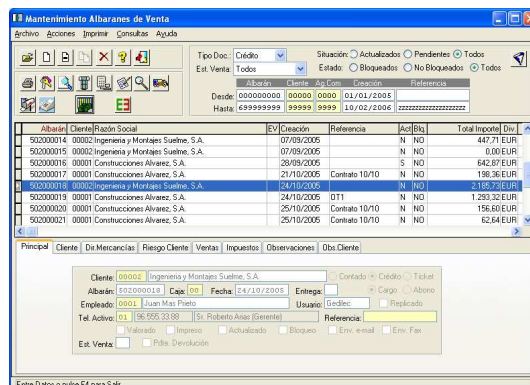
Mantenimiento Albaranes de Venta

Archivo Acciones Imprimir Consultas Ayuda

Tipo Doc.: Crédito
Est. Venta: Todos

Situación: Actualizados Pendientes Todos
Estado: Bloqueados No Bloqueados Todos

| | Albarán | Cliente | Ag.Com | Creación | Referencia |
|---|---|---|---|---|---|
| Desde: | 000000000 | 00000 | 0000 | 01/01/2005 | |
| Hasta: | 699999999 | 99999 | 9999 | 10/02/2006 | zzzzzzzzzzzzzzzzzzzz |

| Albarán | Cliente | Razón Social | EV | Creación | Referencia | Act | Blq. | Total Importe | Div. |
|---|---|---|---|---|---|---|---|---|---|
| 502000014 | 00002 | Ingenieria y Montajes Suelme, S.A. | | 07/09/2005 | | N | NO | 447,71 | EUR |
| 502000015 | 00002 | Ingenieria y Montajes Suelme, S.A. | | 07/09/2005 | | N | NO | 0,00 | EUR |
| 502000016 | 00001 | Construcciones Alvarez, S.A. | | 28/09/2005 | | S | NO | 642,87 | EUR |
| 502000017 | 00001 | Construcciones Alvarez, S.A. | | 21/10/2005 | Contrato 10/10 | N | NO | 198,36 | EUR |
| 502000018 | 00002 | Ingenieria y Montajes Suelme, S.A. | | 24/10/2005 | | N | NO | 2.185,73 | EUR |
| 502000019 | 00001 | Construcciones Alvarez, S.A. | | 24/10/2005 | OT1 | N | NO | 1.293,32 | EUR |
| 502000020 | 00001 | Construcciones Alvarez, S.A. | | 25/10/2005 | Contrato 10/10 | N | NO | 156,60 | EUR |
| 502000021 | 00001 | Construcciones Alvarez, S.A. | | 25/10/2005 | Contrato 10/10 | N | NO | 62,64 | EUR |

Principal | Cliente | Dir.Mercancías | Riesgo Cliente | Ventas | Impuestos | Observaciones | Obs.Cliente

Cliente: 00002 Ingenieria y Montajes Suelme, S.A.
Contado Crédito Ticket
Albarán: 502000018 Caja: 00 Fecha: 24/10/2005 Entrega:
Cargo Abono
Empleado: 0001 Juan Mas Prieto Usuario: Gedilec Replicado
Tel. Activo: 01 96.555.33.88 Sr. Roberto Arias (Gerente) Referencia:
Valorado Impreso Actualizado Bloqueo Env. e-mail Env. Fax
Est. Venta: Pdte. Devolución

Entre Datos o pulse F4 para Salir